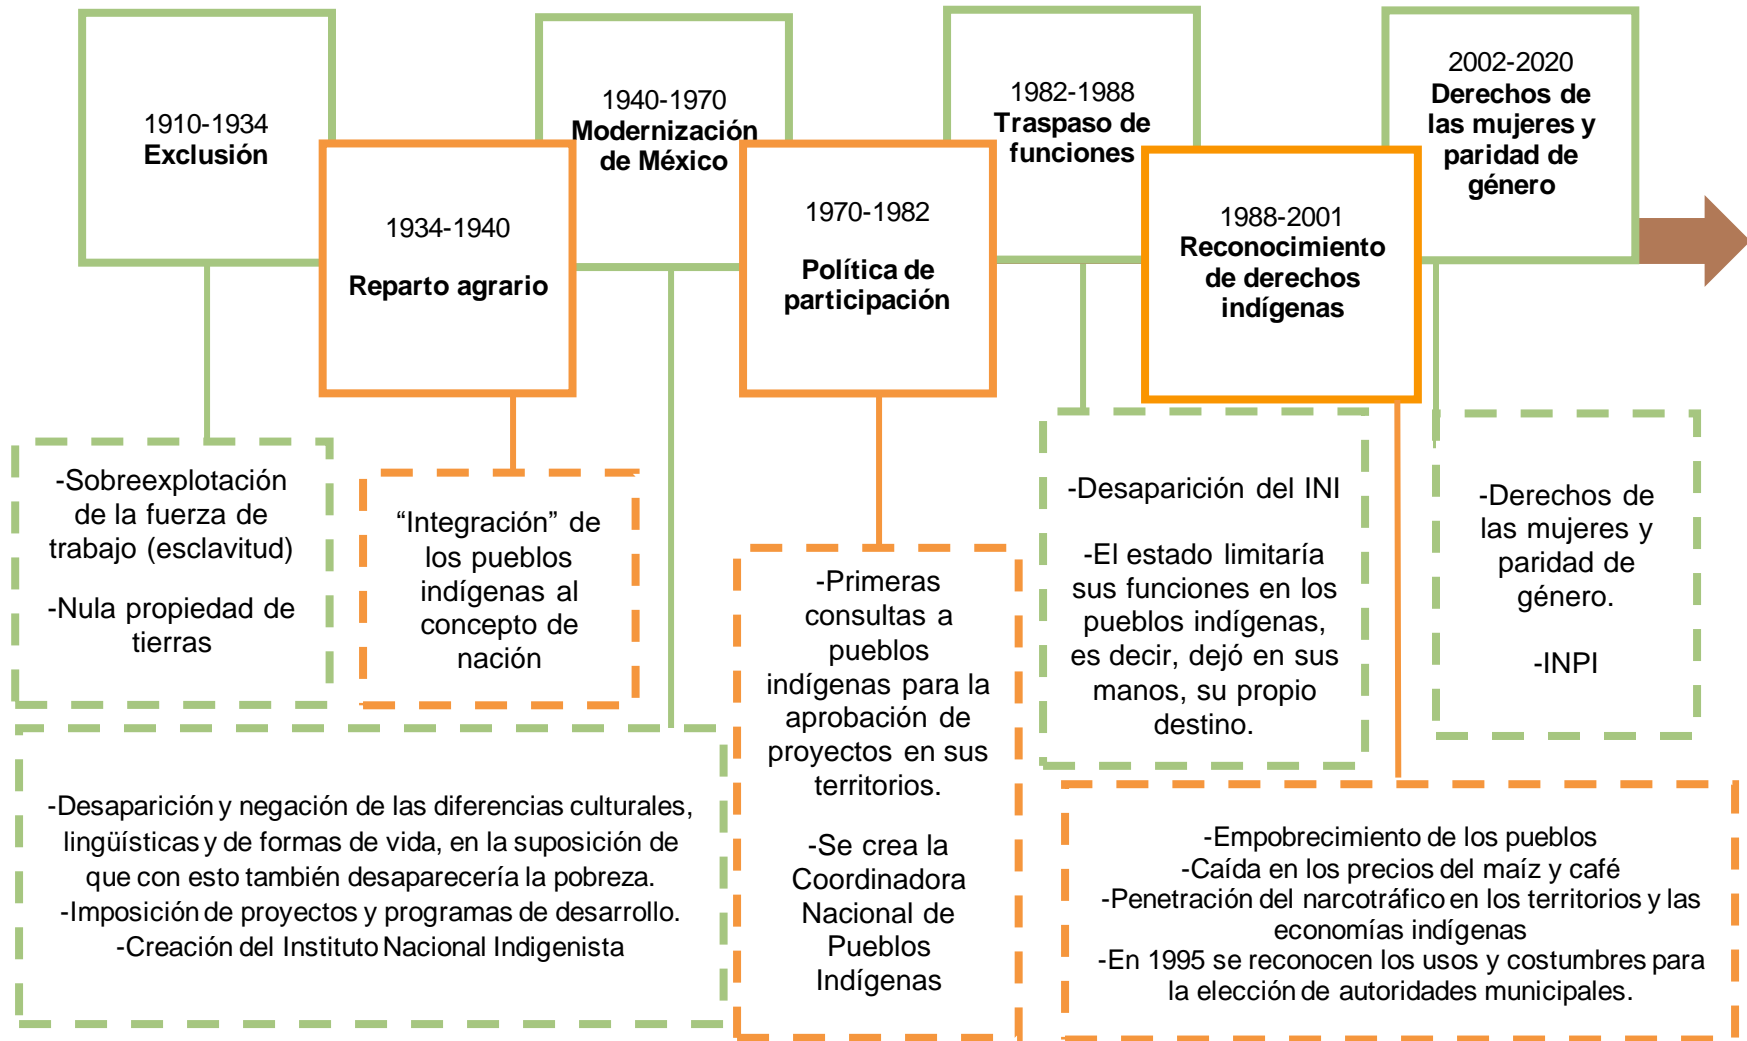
1910-1934
Exclusión

1934-1940
Reparto agrario

1940-1970
Modernización de México

1970-1982
Política de participación

1982-1988
Traspaso de funciones

1988-2001
Reconocimiento de derechos indígenas

2002-2020
Derechos de las mujeres y paridad de género

-Sobreexplotación de la fuerza de trabajo (esclavitud)

-Nula propiedad de tierras

“Integración” de los pueblos indígenas al concepto de nación

-Desaparición y negación de las diferencias culturales, lingüísticas y de formas de vida, en la suposición de que con esto también desaparecería la pobreza.
-Imposición de proyectos y programas de desarrollo.
-Creación del Instituto Nacional Indigenista

-Primeras consultas a pueblos indígenas para la aprobación de proyectos en sus territorios.

-Se crea la Coordinadora Nacional de Pueblos Indígenas

-Desaparición del INI

-El estado limitaría sus funciones en los pueblos indígenas, es decir, dejó en sus manos, su propio destino.

-Derechos de las mujeres y paridad de género.

-INPI

-Empobrecimiento de los pueblos
-Caída en los precios del maíz y café
-Penetración del narcotráfico en los territorios y las economías indígenas
-En 1995 se reconocen los usos y costumbres para la elección de autoridades municipales.